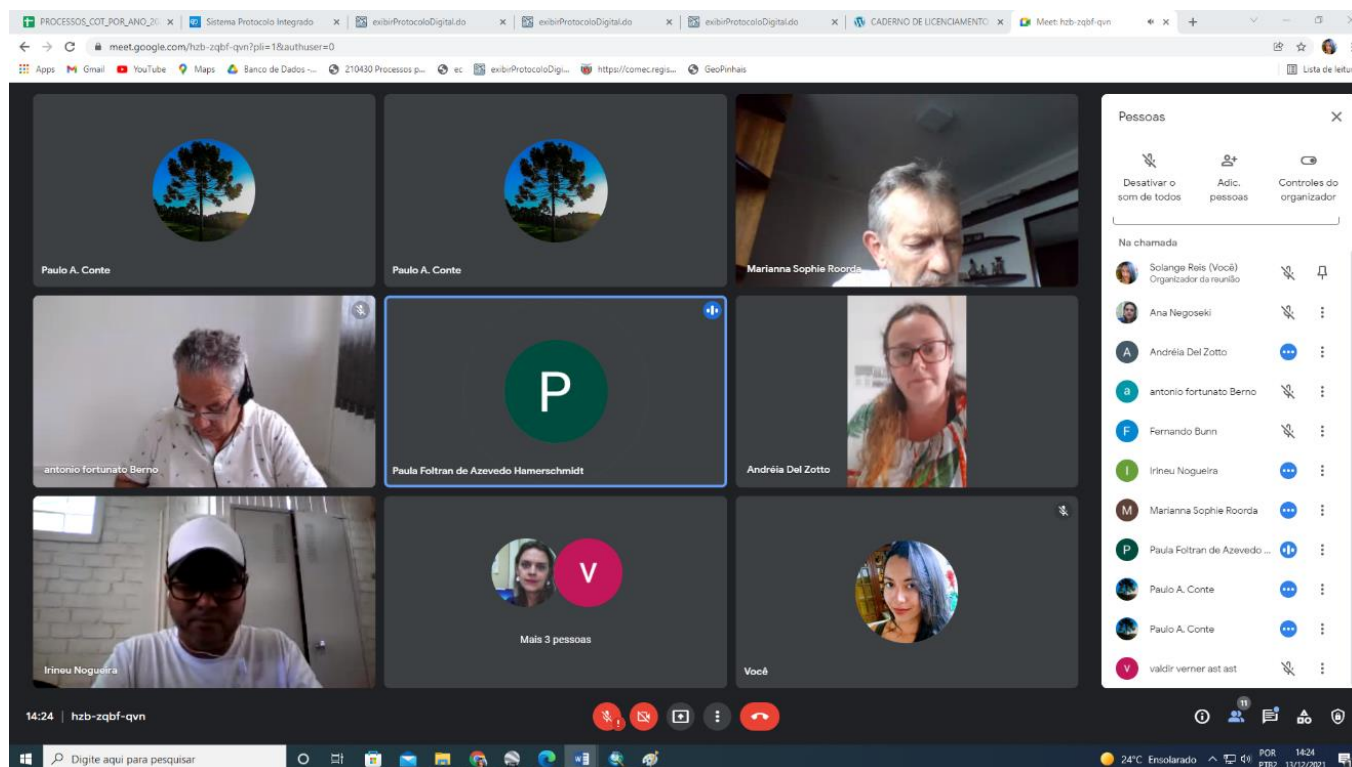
PROCESSOS_COT_POR_ANO_20 | Sistema Protocolo Integrado | exibirProtocoloDigital.do | exibirProtocoloDigital.do | exibirProtocoloDigital.do | CADERNO DE LICENCIAMENTO | Meet: hzb-zqbf-qvn

meet.google.com/hzb-zqbf-qvn?pli=1&authuser=0

Apps | Gmail | YouTube | Maps | Banco de Dados -... | 210430 Processos p... | ec | exibirProtocoloDigi... | https://comec.regis... | GeoPinhais | Lista de leitura

Paulo A. Conte

Paulo A. Conte

Marianna Sophie Roorda

antonio fortunato Berno

P

Paula Foltran de Azevedo Hamerschmidt

Andréia Del Zotto

Irineu Nogueira

V

Mais 3 pessoas

Você

Pessoas

Desativar o som de todos

Adic. pessoas

Controles do organizador

Na chamada

Solange Reis (Você)
Organizador da reunião

Ana Negoseki

Andréia Del Zotto

antonio fortunato Berno

Fernando Bunn

Irineu Nogueira

Marianna Sophie Roorda

Paula Foltran de Azevedo ...

Paulo A. Conte

Paulo A. Conte

valdir verner ast ast

14:24 | hzb-zqbf-qvn

11

Digite aqui para pesquisar

24°C Ensolarado

POR PTB2

14:24 13/12/2021